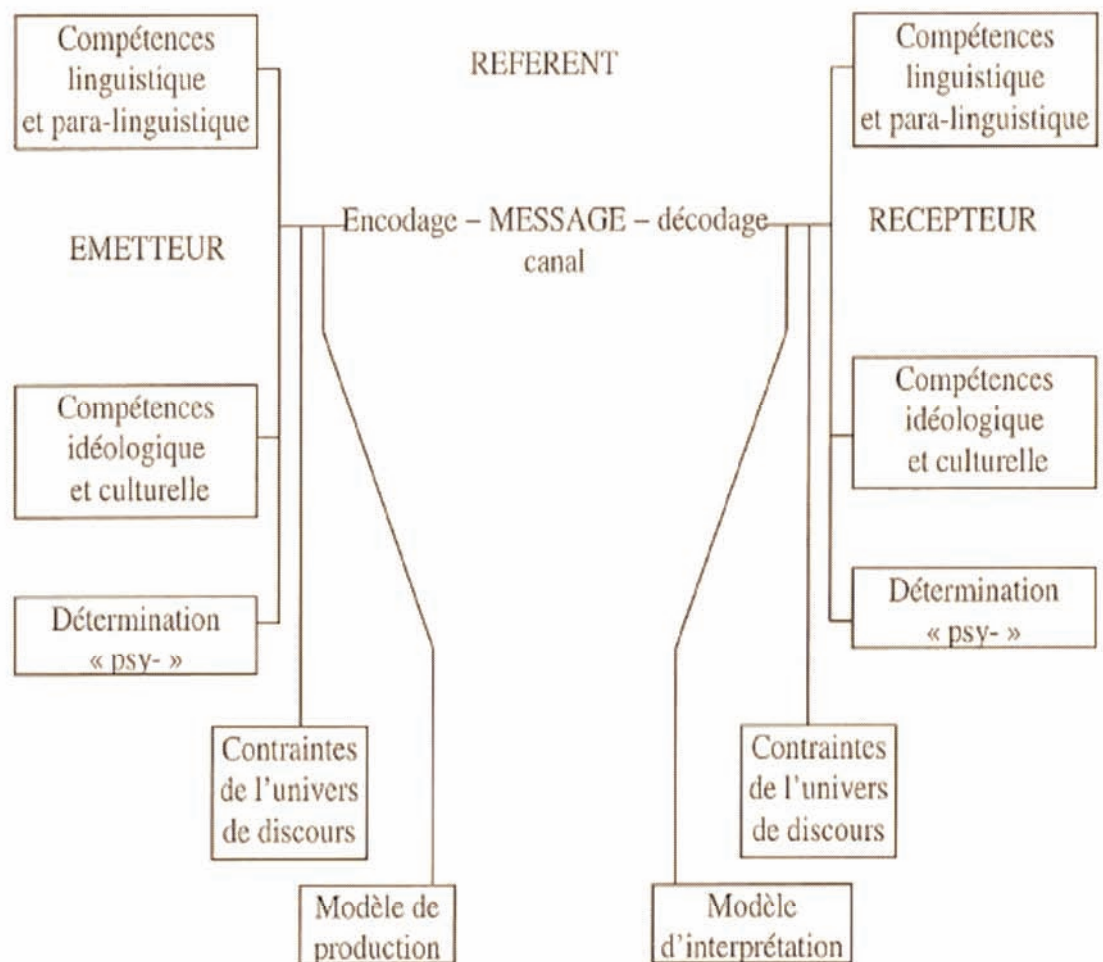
Compétences linguistique et para-linguistique

REFERENT

Compétences linguistique et para-linguistique

EMETTEUR

Encodage – MESSAGE – décodage
canal

RECEPTEUR

Compétences idéologique et culturelle

Compétences idéologique et culturelle

Détermination « psy- »

Détermination « psy- »

Contraintes de l'univers de discours

Contraintes de l'univers de discours

Modèle de production

Modèle d'interprétation